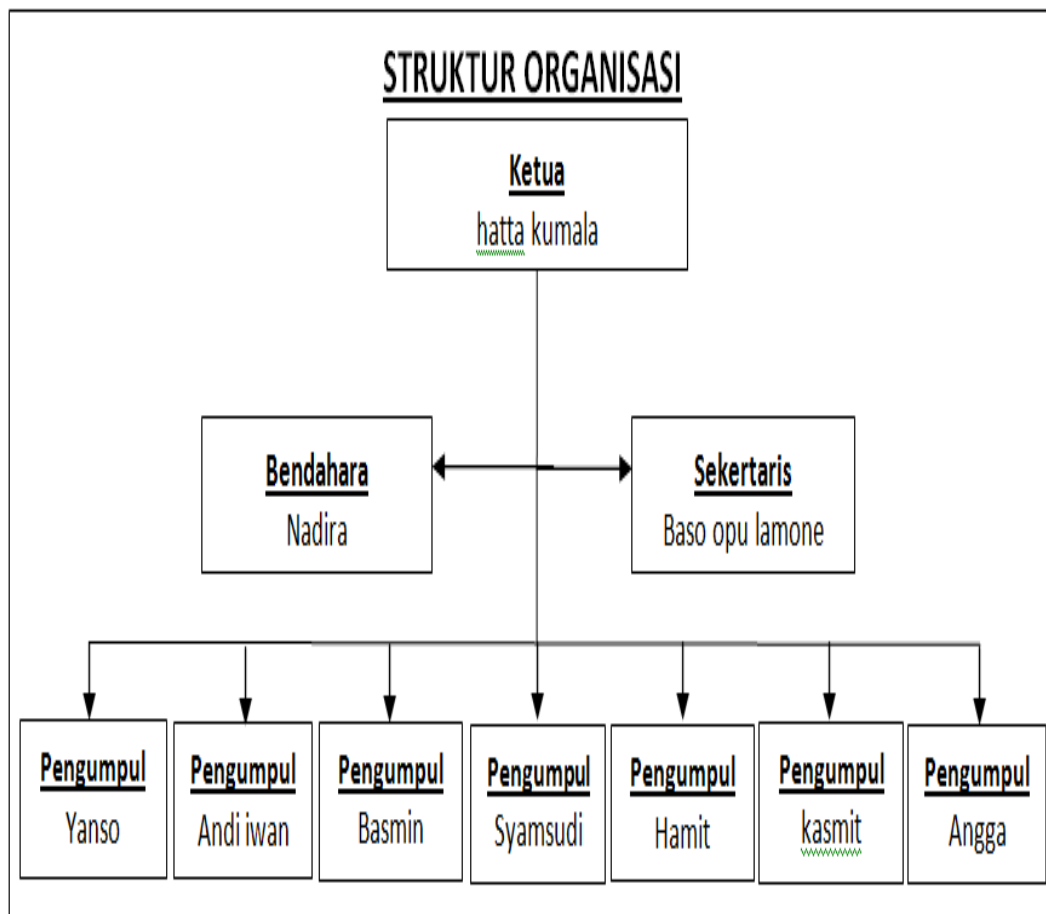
STRUKTUR ORGANISASI

Ketua
hatta kumala

Bendahara
Nadira

Sekertaris
Baso opu lamone

Pengumpul
Yanso

Pengumpul
Andi iwan

Pengumpul
Basmin

Pengumpul
Syamsudi

Pengumpul
Hamit

Pengumpul
kasmit

Pengumpul
Angga